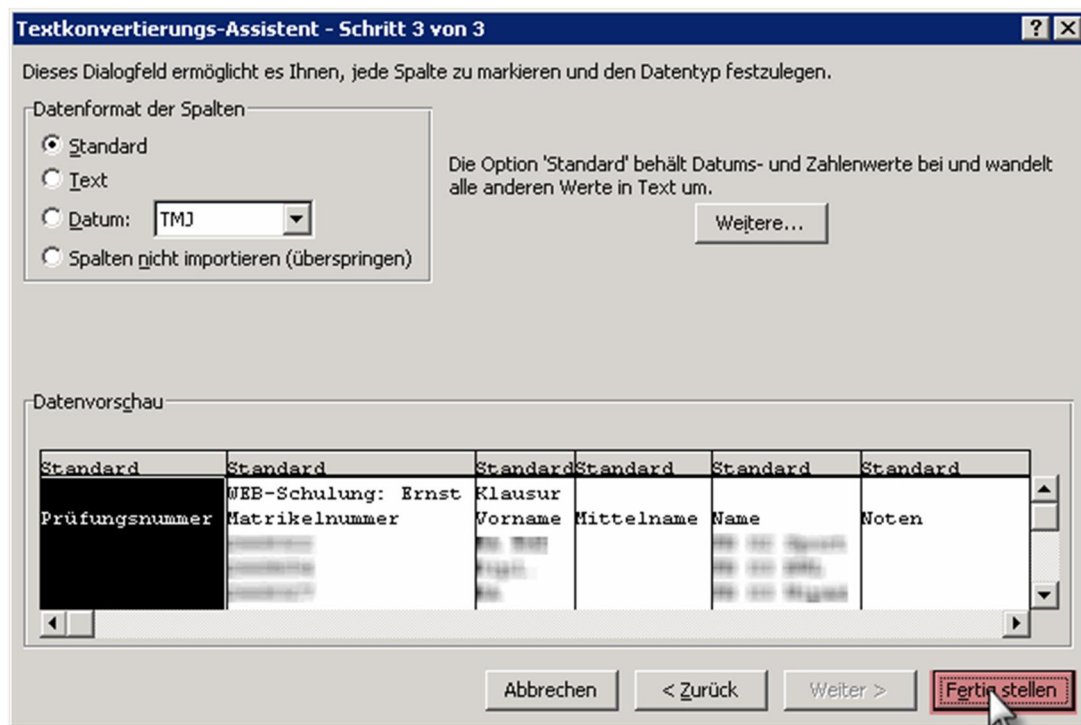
Textkonvertierungs-Assistent - Schritt 3 von 3

? X

Dieses Dialogfeld ermöglicht es Ihnen, jede Spalte zu markieren und den Datentyp festzulegen.

Datenformat der Spalten

Standard

Text

Datum: TMJ

Spalten nicht importieren (überspringen)

Die Option 'Standard' behält Datums- und Zahlenwerte bei und wandelt alle anderen Werte in Text um.

Weitere...

Datenvorschau

| Standard | Standard | Standard | Standard | Standard | Standard |
|---|---|---|---|---|---|
| | WEB-Schulung: Ernst | Klausur | | | |
| Prüfungsnummer | Matrikelnummer | Vorname | Mittelname | Name | Noten |
| | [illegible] | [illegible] | | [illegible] | |
| | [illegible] | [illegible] | | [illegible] | |
| | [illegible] | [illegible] | | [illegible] | |

Abbrechen

< Zurück

Weiter >

Fertig stellen